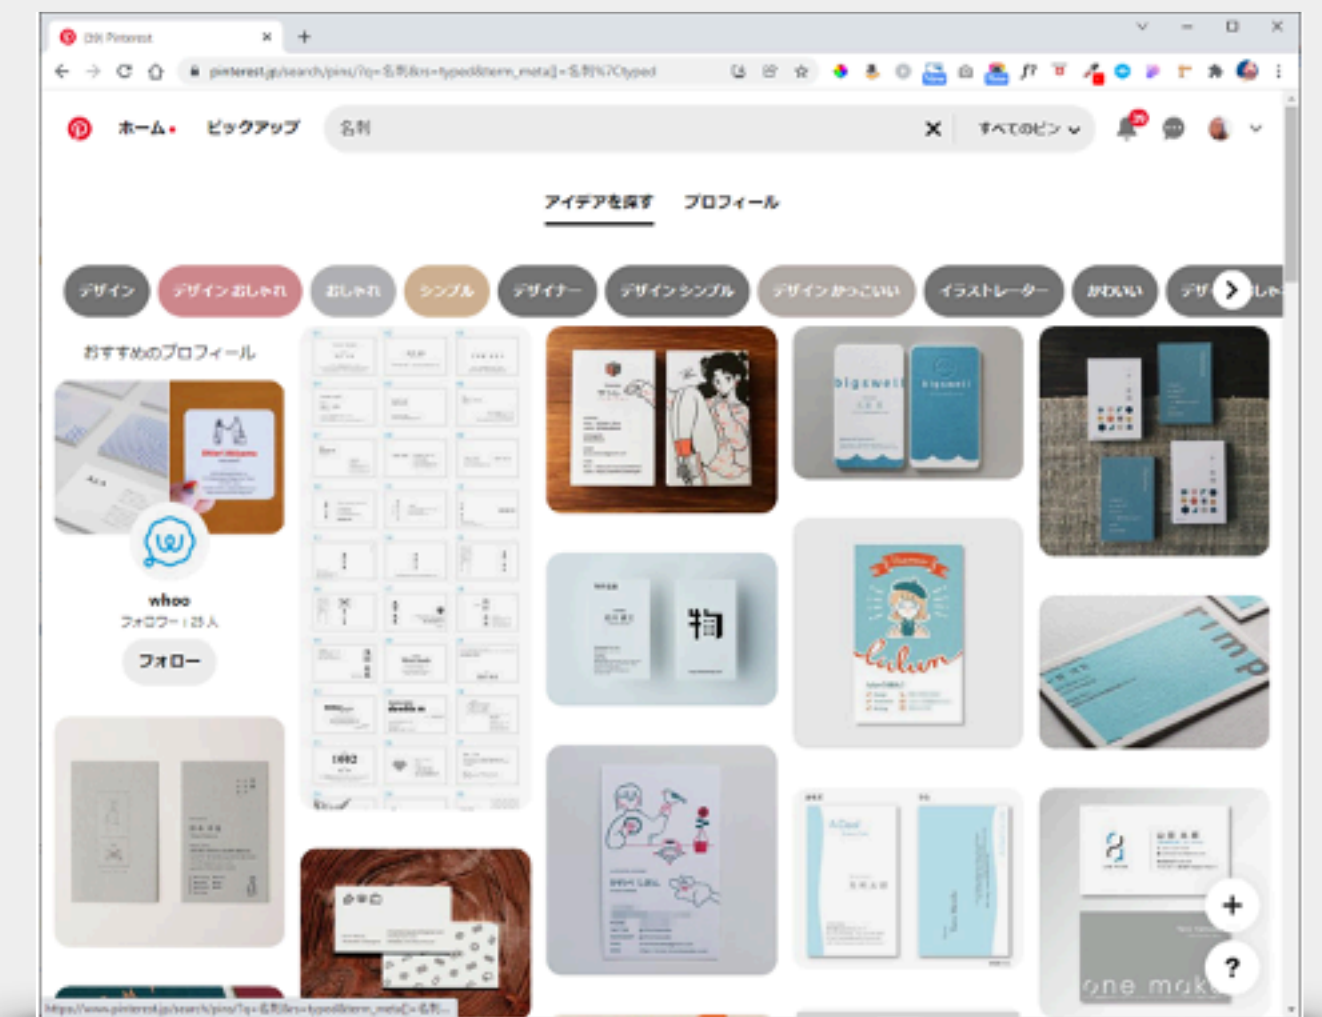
(28) Pinterest

pinterest.jp/search/pins/?q=名刺&rs=typed&term_meta[]=名刺%7Ctyped

ホーム ピックアップ 名刺 すべてのピン

アイデアを探す プロフィール

デザイン デザイン おしゃれ おしゃれ シンプル デザイナー デザイン シンプル デザイン かっこいい イラストレーター かわいい デザ

おすすめのプロフィール

whoo
フォロワー：25人
フォロー

bigswell

lulum

one mak

https://www.pinterest.jp/search/pins/?q=名刺&rs=typed&term_meta[]=名刺...